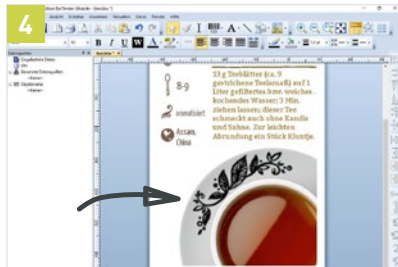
4

13 g Teeblätter (ca. 9 gestrichene Teelöffel) auf 1 Liter gefiltertes bzw. weiches kochendes Wasser; 3 Min. ziehen lassen; dieser Tee schmeckt auch ohne Kandis und Sahne. Zur leichten Abrundung ein Stück Kluntje.

8-9

aromatisiert

Assam, China